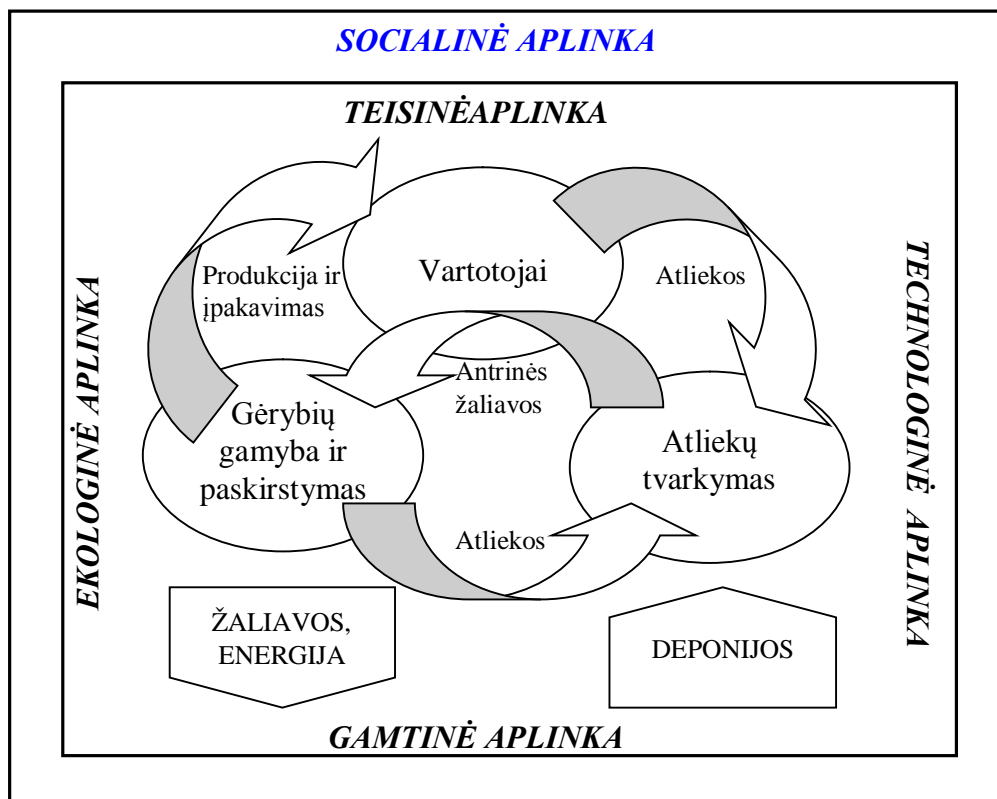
SOCIALINĖ APLINKA

TEISINĖAPLINKA

EKOLOGINĖ APLINKA

TECHNOLOGINĖ APLINKA

Produkcija ir įpakavimas

Vartotojai

Atliekos

Antrinės žaliavos

Gėrybių gamyba ir paskirstymas

Atliekų tvarkymas

Atliekos

ŽALIAVOS, ENERGIJA

DEPONIJOS

GAMTINĖ APLINKA